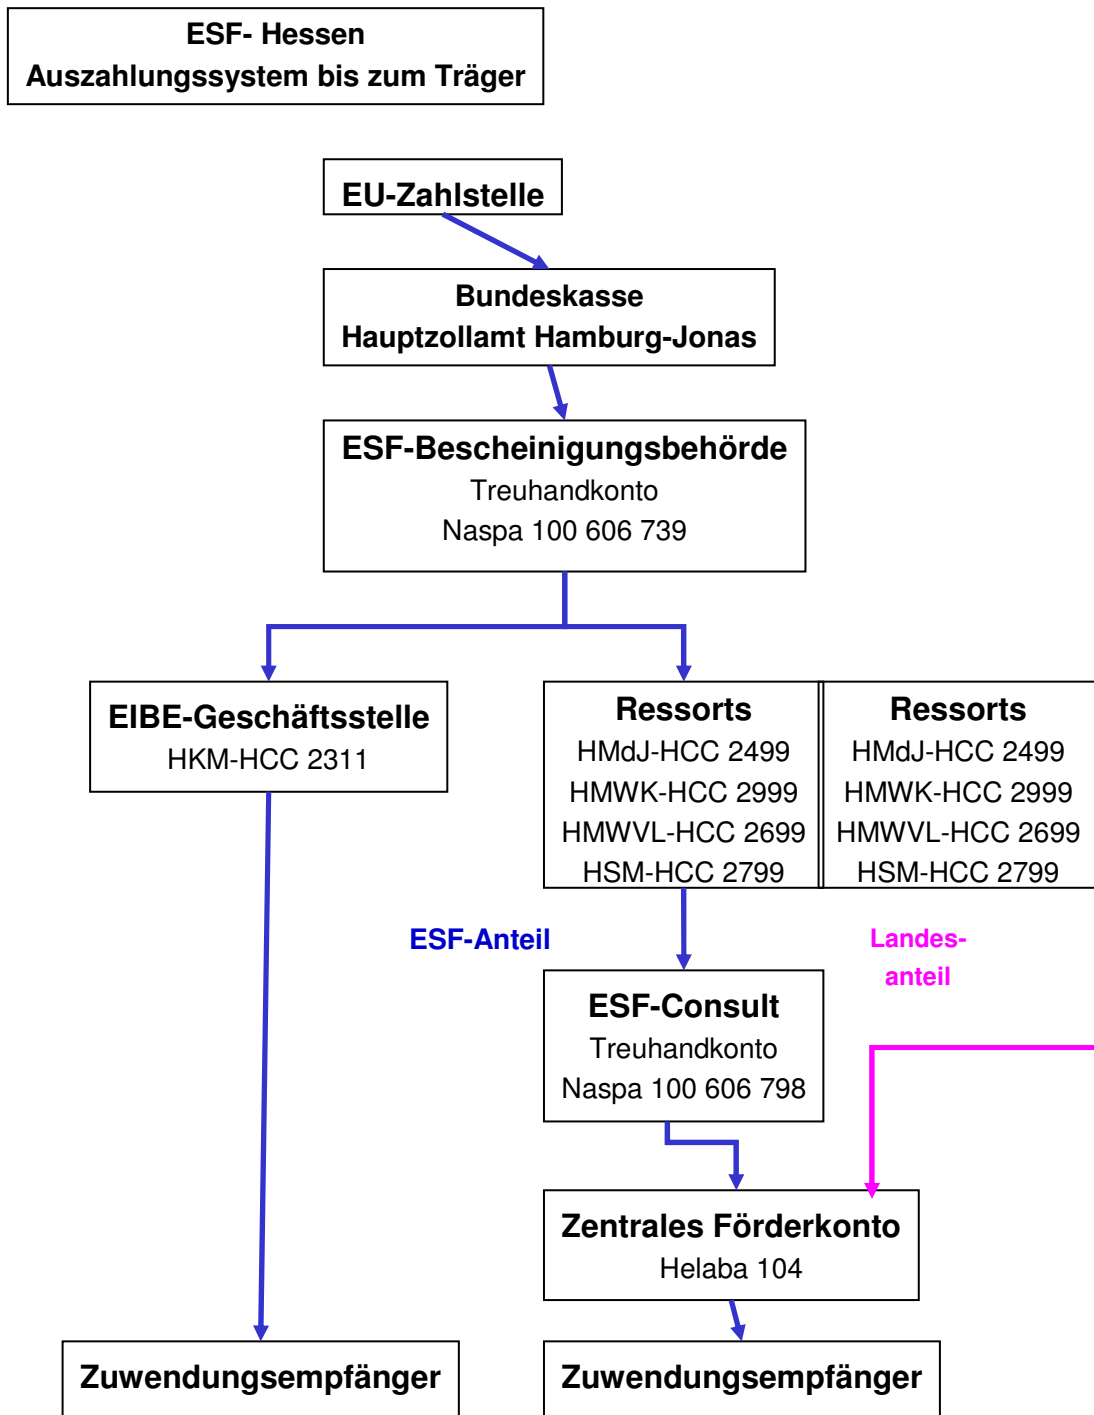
ESF- Hessen
Auszahlungssystem bis zum Träger

EU-Zahlstelle

Bundeskasse
Hauptzollamt Hamburg-Jonas

ESF-Bescheinigungsbehörde
Treuhandkonto
Naspa 100 606 739

EIBE-Geschäftsstelle
HKM-HCC 2311

Ressorts
HMdJ-HCC 2499
HMWK-HCC 2999
HMWVL-HCC 2699
HSM-HCC 2799

Ressorts
HMdJ-HCC 2499
HMWK-HCC 2999
HMWVL-HCC 2699
HSM-HCC 2799

ESF-Anteil

Landes-
anteil

ESF-Consult
Treuhandkonto
Naspa 100 606 798

Zentrales Förderkonto
Helaba 104

Zuwendungsempfänger

Zuwendungsempfänger